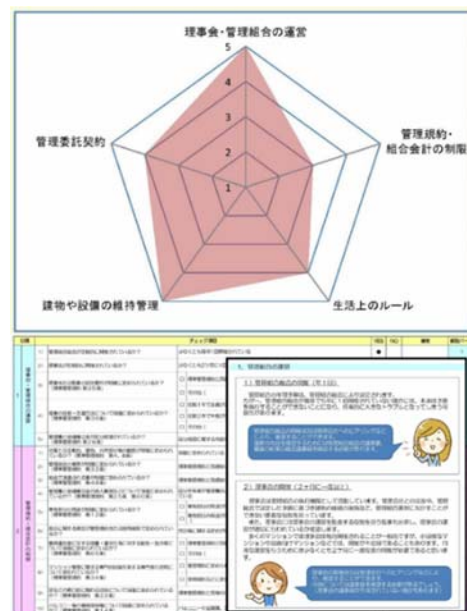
理事会・管理組合の運営

5

4

3

2

1

管理委託契約

管理規約・組合会計の制限

建物や設備の維持管理

生活上のルール

チェック項目

1. 管理組合の運営

(1) 管理組合の総会の開催（年1回）

(2) 理事会の開催（2ヶ月に一度以上）

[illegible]